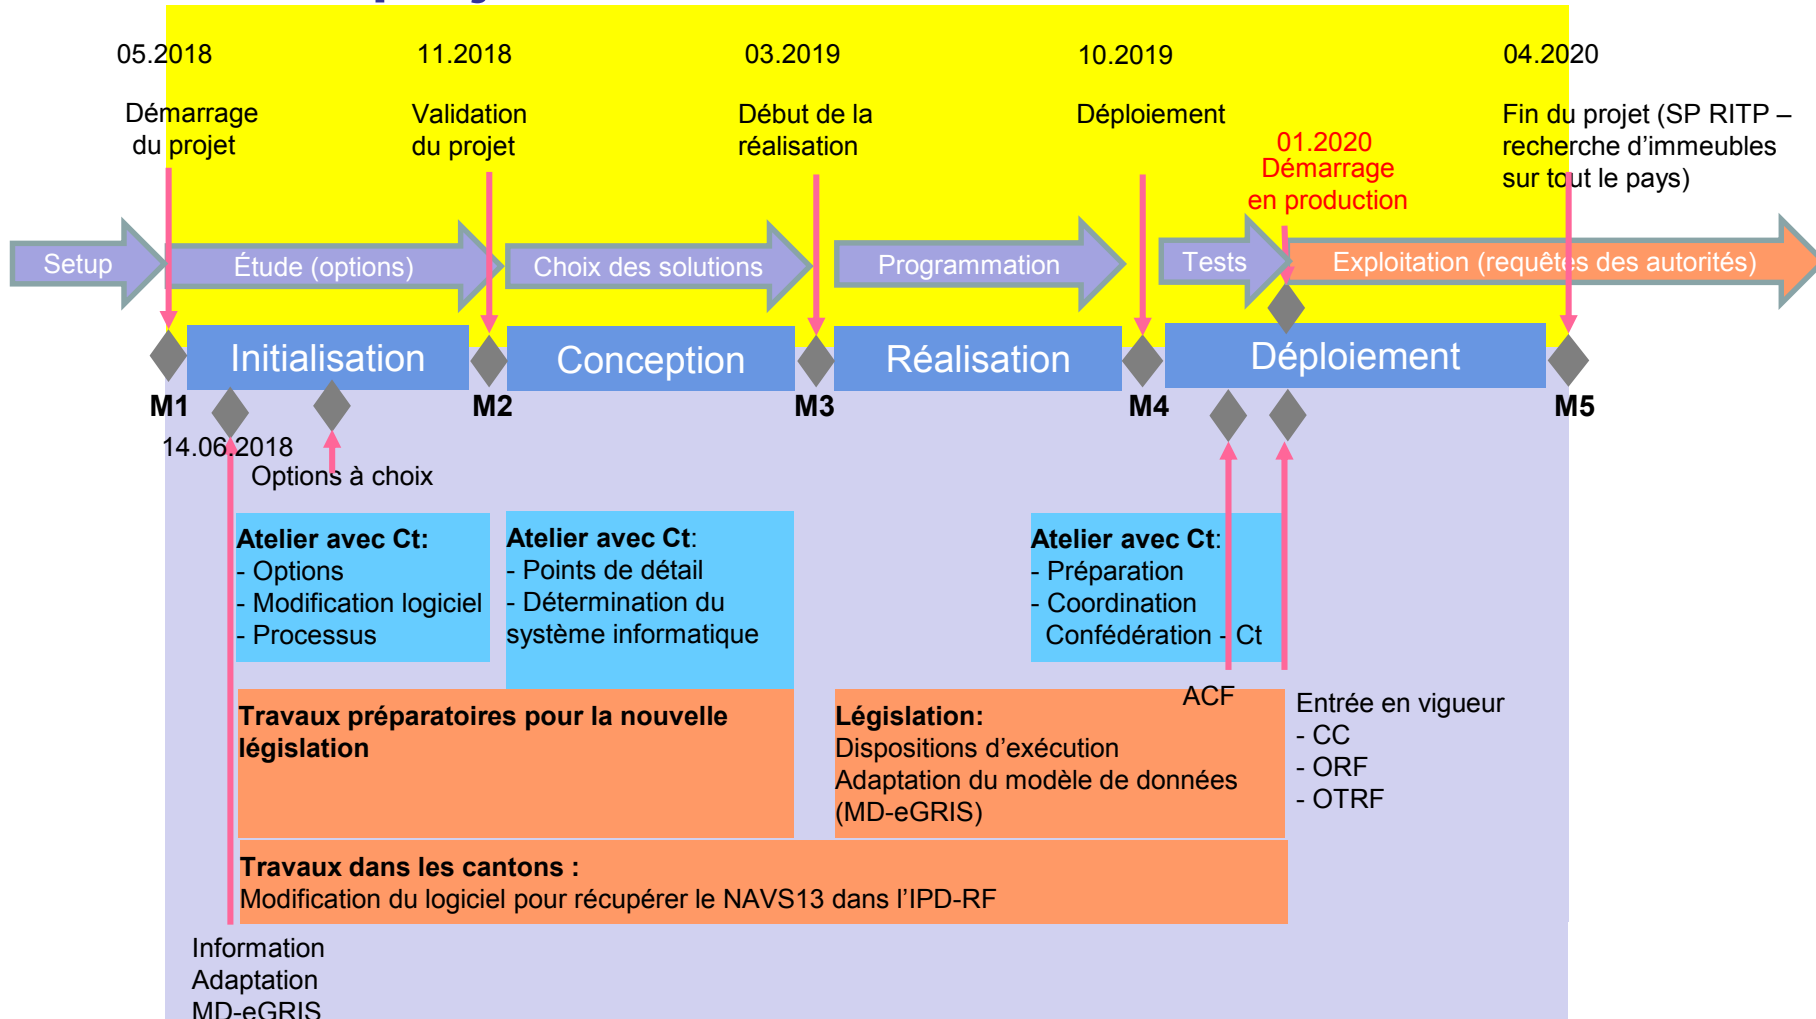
05.2018

Démarrage du projet

11.2018

Validation du projet

03.2019

Début de la réalisation

10.2019

Déploiement

01.2020 Démarrage en production

04.2020

Fin du projet (SP RITP – recherche d'immeubles sur tout le pays)

Setup

Étude (options)

Choix des solutions

Programmation

Tests

Exploitation (requêtes des autorités)

Initialisation

Conception

Réalisation

Déploiement

M1

M2

M3

M4

M5

14.06.2018

Options à choix

**Atelier avec Ct:**
- Options
- Modification logiciel
- Processus

**Atelier avec Ct**:
- Points de détail
- Détermination du système informatique

**Atelier avec Ct**:
- Préparation
- Coordination Confédération - Ct

ACF

**Travaux préparatoires pour la nouvelle législation**

**Législation:**
Dispositions d'exécution
Adaptation du modèle de données (MD-eGRIS)

Entrée en vigueur
- CC
- ORF
- OTRF

**Travaux dans les cantons :**
Modification du logiciel pour récupérer le NAVS13 dans l'IPD-RF

Information
Adaptation
MD-eGRIS